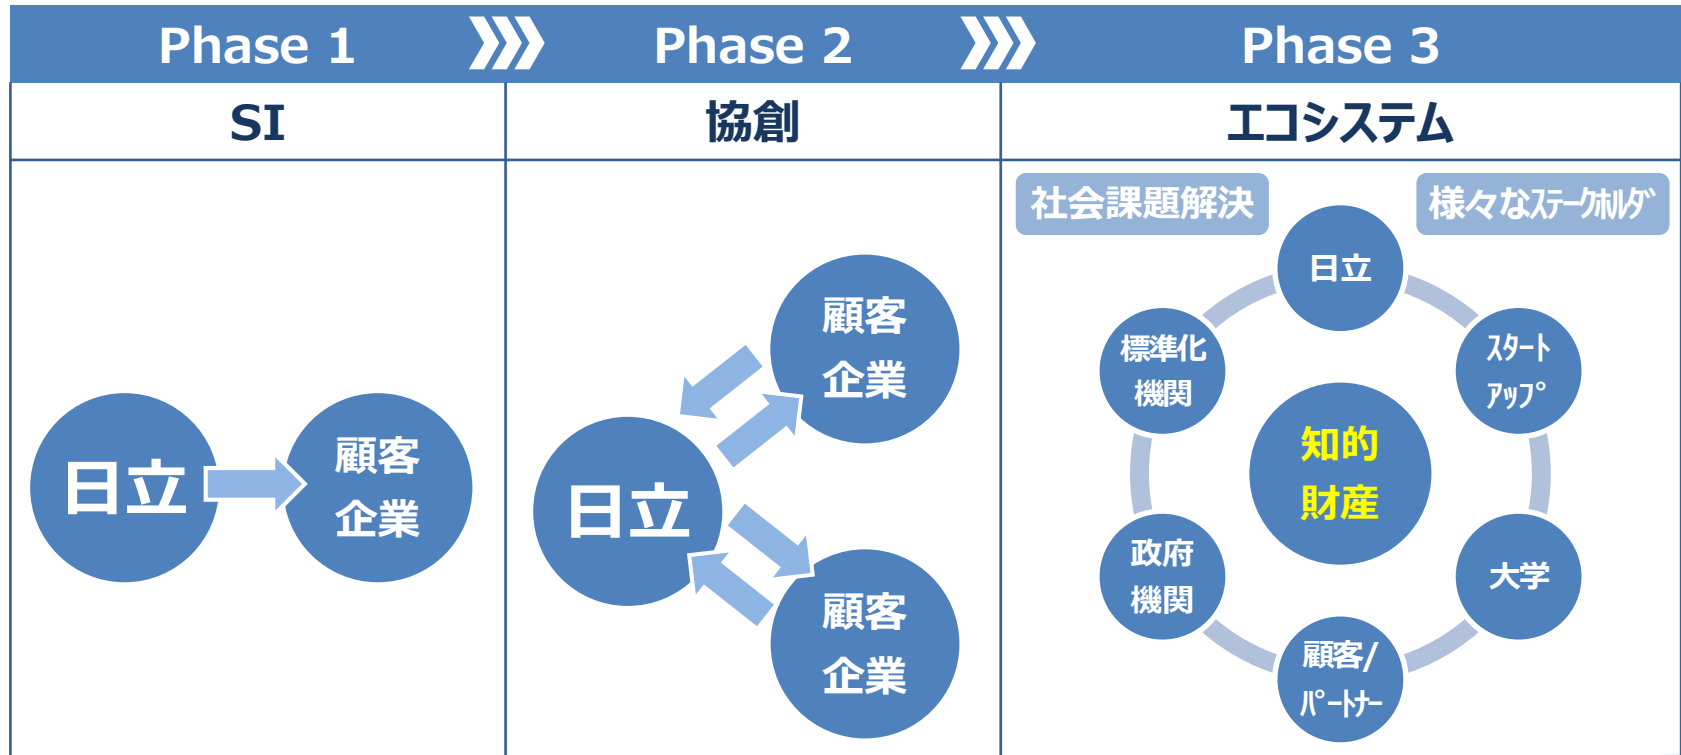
Phase 1

SI

日立

顧客企業

Phase 2

協創

顧客企業

日立

顧客企業

Phase 3

エコシステム

社会課題解決

様々なステークホルダ

日立

スタートアップ

大学

顧客/パートナー

政府機関

標準化機関

知的財産